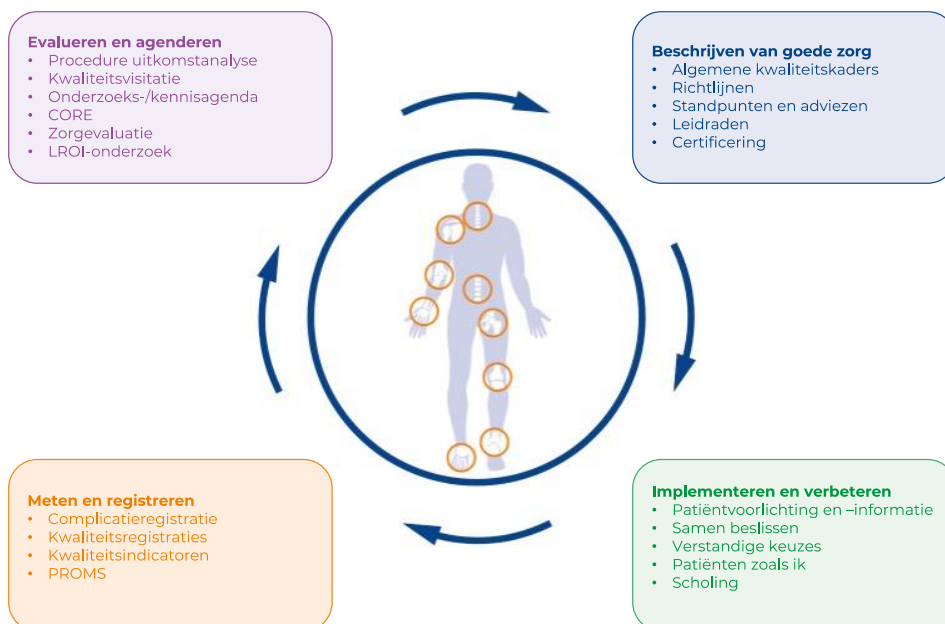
Evalueren en agenderen
- Procedure uitkomstanalyse
- Kwaliteitsvisitatie
- Onderzoeks-/kennisagenda
- CORE
- Zorgevaluatie
- LROI-onderzoek

Beschrijven van goede zorg
- Algemene kwaliteitskaders
- Richtlijnen
- Standpunten en adviezen
- Leidraden
- Certificering

Meten en registreren
- Complicatieregistratie
- Kwaliteitsregistraties
- Kwaliteitsindicatoren
- PROMS

Implementeren en verbeteren
- Patiëntvoorlichting en –informatie
- Samen beslissen
- Verstandige keuzes
- Patiënten zoals ik
- Scholing